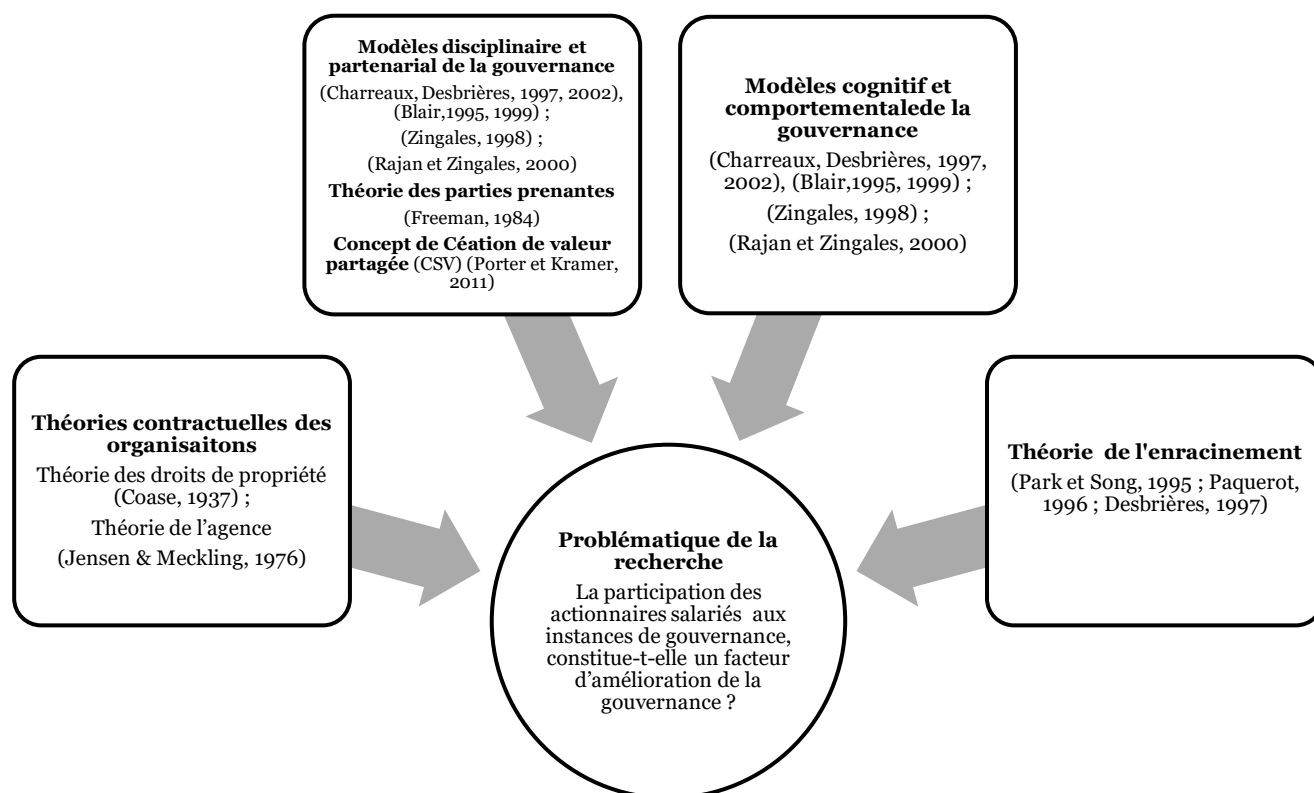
**Modèles disciplinaire et partenarial de la gouvernance**
(Charreaux, Desbrières, 1997, 2002), (Blair,1995, 1999) ;
(Zingales, 1998) ;
(Rajan et Zingales, 2000)
**Théorie des parties prenantes**
(Freeman, 1984)
**Concept de Céation de valeur partagée** (CSV) (Porter et Kramer, 2011)

**Modèles cognitif et comportementalede la gouvernance**
(Charreaux, Desbrières, 1997, 2002), (Blair,1995, 1999) ;
(Zingales, 1998) ;
(Rajan et Zingales, 2000)

**Théories contractuelles des organisaitons**
Théorie des droits de propriété (Coase, 1937) ;
Théorie de l'agence
(Jensen & Meckling, 1976)

**Problématique de la recherche**
La participation des actionnaires salariés aux instances de gouvernance, constitue-t-elle un facteur d'amélioration de la gouvernance ?

**Théorie de l'enracinement**
(Park et Song, 1995 ; Paquerot, 1996 ; Desbrières, 1997)